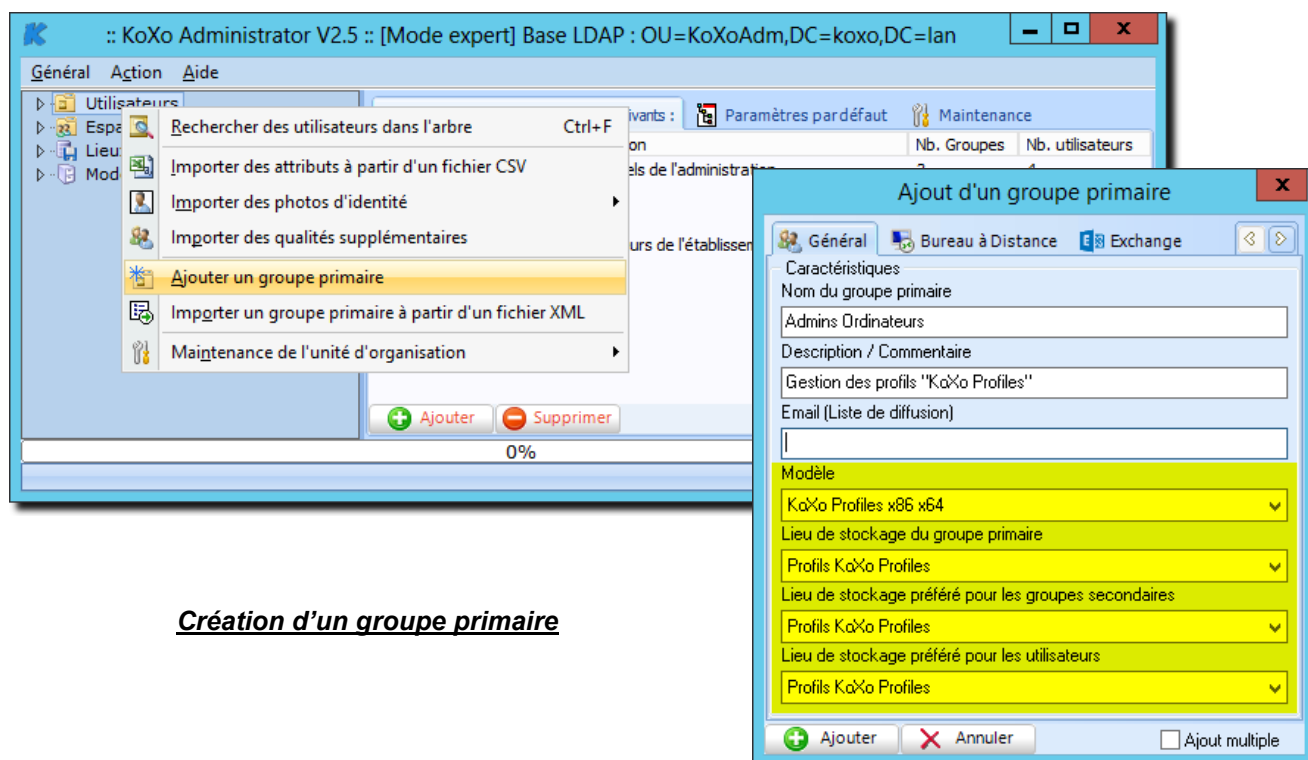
:: KoXo Administrator V2.5 :: [Mode expert] Base LDAP : OU=KoXoAdm,DC=koxo,DC=lan

Général Action Aide

Utilisateurs
Espa
Lieu
Mod

Rechercher des utilisateurs dans l'arbre Ctrl+F
Importer des attributs à partir d'un fichier CSV
Importer des photos d'identité
Importer des qualités supplémentaires
Ajouter un groupe primaire
Importer un groupe primaire à partir d'un fichier XML
Maintenance de l'unité d'organisation

ivants : Paramètres par défaut Maintenance
on Nb. Groupes Nb. utilisateurs
els de l'administration
urs de l'établissem

Ajouter Supprimer

0%

Ajout d'un groupe primaire

Général Bureau à Distance Exchange

Caractéristiques
Nom du groupe primaire
Admins Ordinateurs
Description / Commentaire
Gestion des profils "KoXo Profiles"
Email (Liste de diffusion)

Modèle
KoXo Profiles x86 x64
Lieu de stockage du groupe primaire
Profils KoXo Profiles
Lieu de stockage préféré pour les groupes secondaires
Profils KoXo Profiles
Lieu de stockage préféré pour les utilisateurs
Profils KoXo Profiles

Ajouter Annuler Ajout multiple

Création d'un groupe primaire